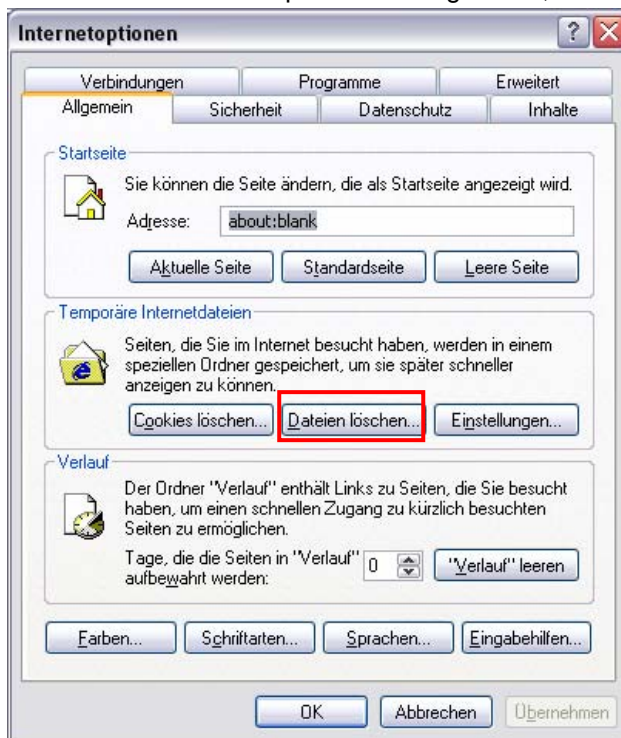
Internetoptionen

Verbindungen
Programme
Erweitert
Allgemein
Sicherheit
Datenschutz
Inhalte

Startseite

Sie können die Seite ändern, die als Startseite angezeigt wird.

Adresse: about:blank

Aktuelle Seite
Standardseite
Leere Seite

Temporäre Internetdateien

Seiten, die Sie im Internet besucht haben, werden in einem speziellen Ordner gespeichert, um sie später schneller anzeigen zu können.

Cookies löschen...
Dateien löschen...
Einstellungen...

Verlauf

Der Ordner "Verlauf" enthält Links zu Seiten, die Sie besucht haben, um einen schnellen Zugang zu kürzlich besuchten Seiten zu ermöglichen.

Tage, die die Seiten in "Verlauf" aufbewahrt werden: 0
"Verlauf" leeren

Farben...
Schriftarten...
Sprachen...
Eingabehilfen...

OK
Abbrechen
Übernehmen